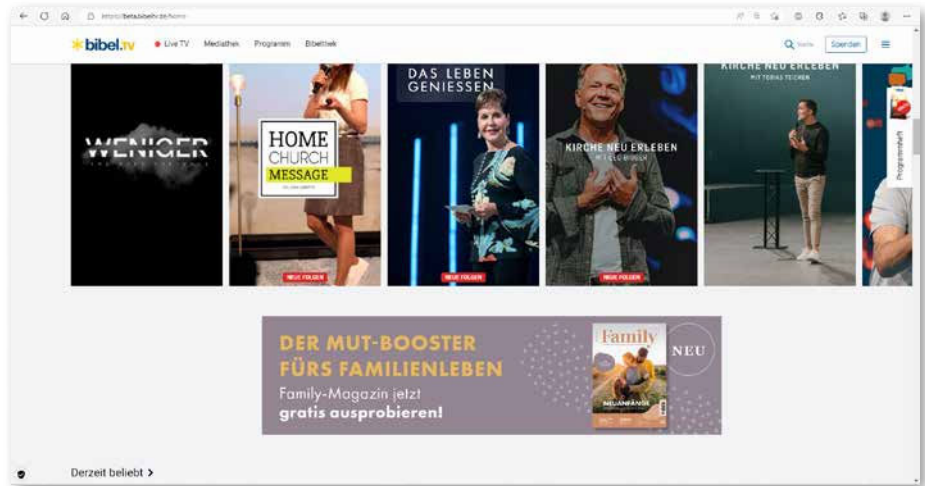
https://beta.bibeltv.de/home

bibel.tv Live TV Mediathek Programm Bibelthek

Suche Spenden

WENIGER

HOME CHURCH MESSAGE

NEUE FOLGEN

DAS LEBEN GENIESSEN

NEUE FOLGEN

KIRCHE NEU ERLEBEN

NEUE FOLGEN

KIRCHE NEU ERLEBEN

MIT TOBIAS TEICHEN

Programmheft

DER MUT-BOOSTER FÜRS FAMILIENLEBEN

Family-Magazin jetzt gratis ausprobieren!

Family

NEU

NEUANFÄNGE

Derzeit beliebt ›